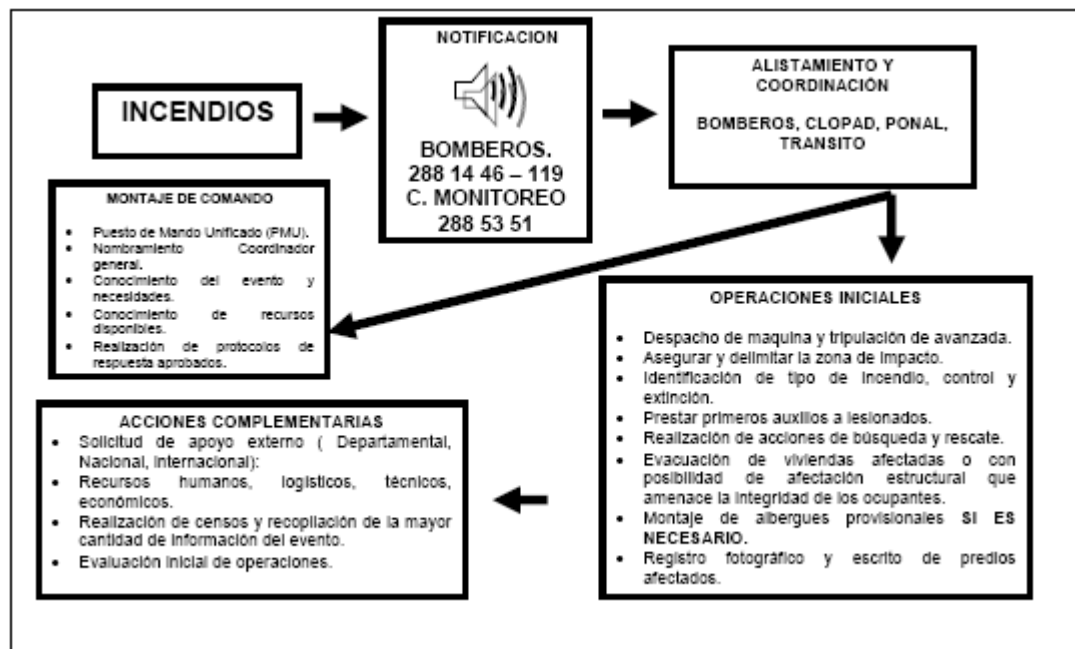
INCENDIOS

NOTIFICACION

BOMBEROS.
288 14 46 – 119
C. MONITOREO
288 53 51

ALISTAMIENTO Y COORDINACIÓN

BOMBEROS, CLOPAD, PONAL, TRANSITO

MONTAJE DE COMANDO

- Puesto de Mando Unificado (PMU).
- Nombramiento Coordinador general.
- Conocimiento del evento y necesidades.
- Conocimiento de recursos disponibles.
- Realización de protocolos de respuesta aprobados.

OPERACIONES INICIALES

- Despacho de maquina y tripulación de avanzada.
- Asegurar y delimitar la zona de impacto.
- Identificación de tipo de incendio, control y extinción.
- Prestar primeros auxilios a lesionados.
- Realización de acciones de búsqueda y rescate.
- Evacuación de viviendas afectadas o con posibilidad de afectación estructural que amenace la integridad de los ocupantes.
- Montaje de albergues provisionales **SI ES NECESARIO.**
- Registro fotográfico y escrito de predios afectados.

ACCIONES COMPLEMENTARIAS

- Solicitud de apoyo externo ( Departamental, Nacional, internacional):
- Recursos humanos, logísticos, técnicos, económicos.
- Realización de censos y recopilación de la mayor cantidad de información del evento.
- Evaluación inicial de operaciones.